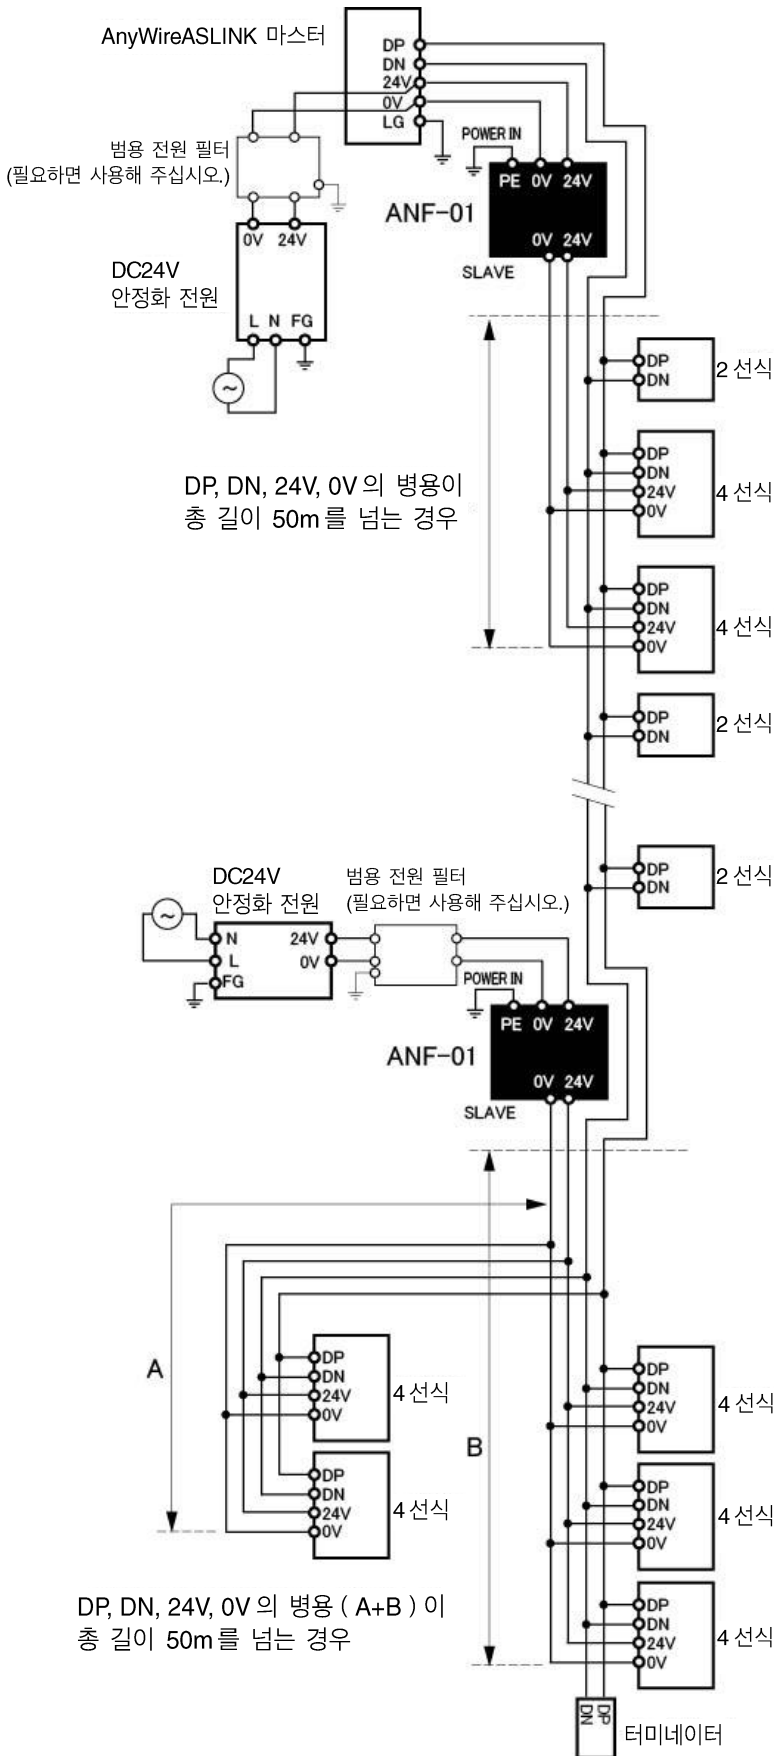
AnyWireASLINK 마스터

DP
DN
24V
0V
LG

범용 전원 필터
(필요하면 사용해 주십시오.)

POWER IN
PE 0V 24V
ANF-01
0V 24V
SLAVE

0V 24V
DC24V
안정화 전원
L N FG

DP
DN
2 선식

DP, DN, 24V, 0V 의 병용이
총 길이 50m 를 넘는 경우

DP
DN
24V
0V
4 선식

DP
DN
24V
0V
4 선식

DP
DN
2 선식

DP
DN
2 선식

DC24V
안정화 전원
범용 전원 필터
(필요하면 사용해 주십시오.)
N
L
FG
24V
0V

POWER IN
PE 0V 24V
ANF-01
0V 24V
SLAVE

A

DP
DN
24V
0V
4 선식

DP
DN
24V
0V
4 선식

B

DP
DN
24V
0V
4 선식

DP
DN
24V
0V
4 선식

DP
DN
24V
0V
4 선식

DP, DN, 24V, 0V 의 병용 ( A+B ) 이
총 길이 50m 를 넘는 경우

DP
DN
터미네이터